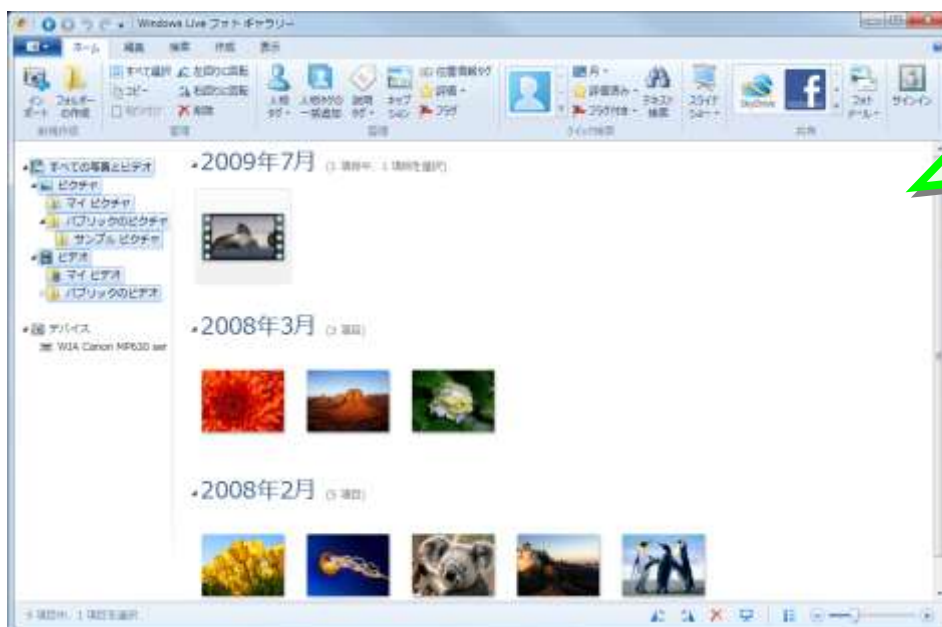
Windows Live フォト ギャラリー

ホーム 編集 検索 作成 表示

イン ポート フォルダー の作成 新規作成

すべて選択 コピー 名前の変更

左回りに回転 右回りに回転 削除

管理

人物 タグ 人物タグの 一括追加 説明 タグ キャプション

位置情報タグ 評価 フラグ

整理

月 評価済み フラグ付き テキスト 検索

クイック検索

スライド ショー

SkyDrive

フォト メール

サインイン

共有

すべての写真とビデオ
ピクチャ
マイ ピクチャ
パブリックのピクチャ
サンプル ピクチャ
ビデオ
マイ ビデオ
パブリックのビデオ

デバイス
WIA Canon MP630 ser

2009年7月 (1 項目中、1 項目を選択)

2008年3月 (3 項目)

2008年2月 (5 項目)

8 項目中、1 項目を選択